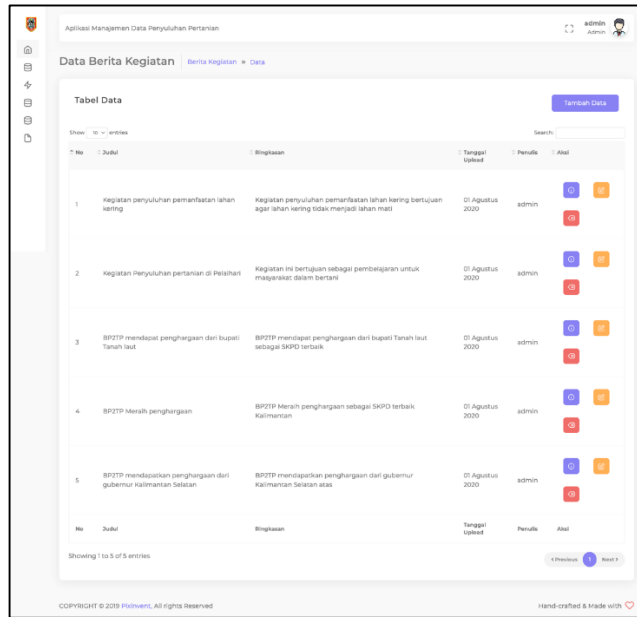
Aplikasi Manajemen Data Penyuluhan Pertanian

admin
Admin

Data Berita Kegiatan | Berita Kegiatan » Data

Tabel Data

Tambah Data

Show 10 entries

Search:

| No | Judul | Ringkasan | Tanggal Upload | Penulis | Aksi |
|---|---|---|---|---|---|
| 1 | Kegiatan penyuluhan pemanfaatan lahan kering | Kegiatan penyuluhan pemanfaatan lahan kering bertujuan agar lahan kering tidak menjadi lahan mati | 01 Agustus 2020 | admin | |
| 2 | Kegiatan Penyuluhan pertanian di Pelaihari | Kegiatan ini bertujuan sebagai pembelajaran untuk masyarakat dalam bertani | 01 Agustus 2020 | admin | |
| 3 | BP2TP mendapat penghargaan dari bupati Tanah laut | BP2TP mendapat penghargaan dari bupati Tanah laut sebagai SKPD terbaik | 01 Agustus 2020 | admin | |
| 4 | BP2TP Meraih penghargaan | BP2TP Meraih penghargaan sebagai SKPD terbaik Kalimantan | 01 Agustus 2020 | admin | |
| 5 | BP2TP mendapatkan penghargaan dari gubernur Kalimantan Selatan | BP2TP mendapatkan penghargaan dari gubernur Kalimantan Selatan atas | 01 Agustus 2020 | admin | |
| No | Judul | Ringkasan | Tanggal Upload | Penulis | Aksi |

Showing 1 to 5 of 5 entries

‹ Previous 1 Next ›

COPYRIGHT © 2019 Pixinvent, All rights Reserved

Hand-crafted & Made with